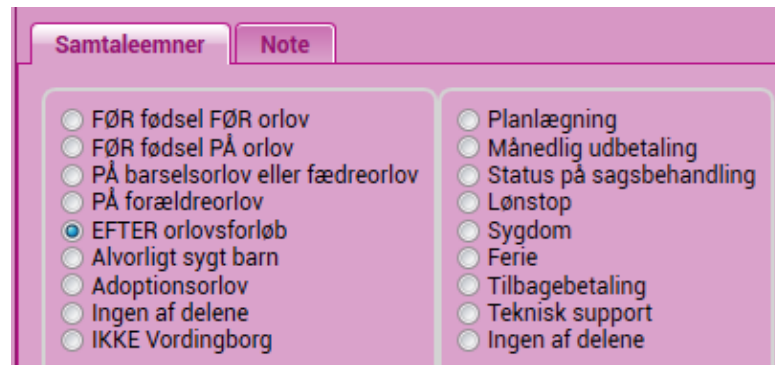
Samtaleemner
Note

FØR fødsel FØR orlov
FØR fødsel PÅ orlov
PÅ barselsorlov eller fædreorlov
PÅ forældreorlov
EFTER orlovsforløb
Alvorligt sygt barn
Adoptionsorlov
Ingen af delene
IKKE Vordingborg

Planlægning
Månedlig udbetaling
Status på sagsbehandling
Lønstop
Sygdom
Ferie
Tilbagebetaling
Teknisk support
Ingen af delene